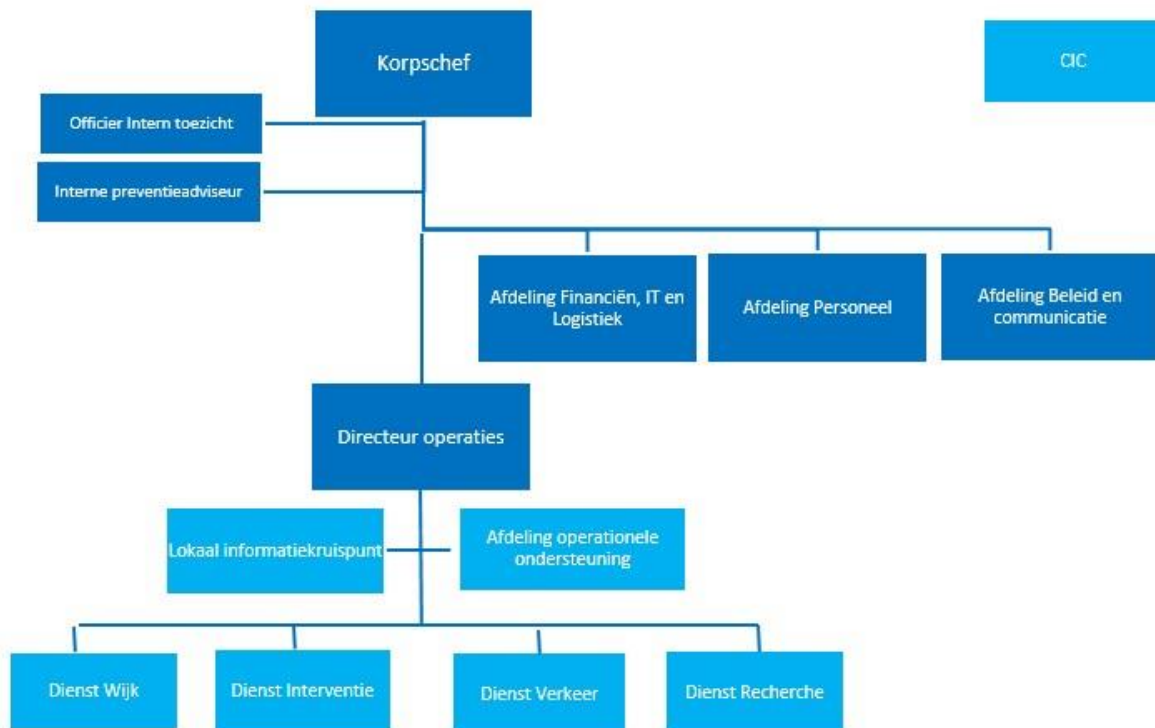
Korpschef

CIC

Officier Intern toezicht

Interne preventieadviseur

Afdeling Financiën, IT en Logistiek

Afdeling Personeel

Afdeling Beleid en communicatie

Directeur operaties

Lokaal informatiekruispunt

Afdeling operationele ondersteuning

Dienst Wijk

Dienst Interventie

Dienst Verkeer

Dienst Recherche